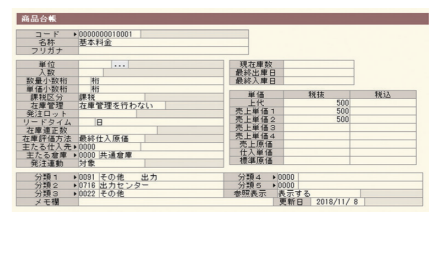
商品台帳

コード ▸0000000010001
名称 基本料金
フリガナ

単位 …
入数
数量小数桁 ▸桁
単価小数桁 ▸桁
課税区分 課税
在庫管理 在庫管理を行わない
発注ロット
リードタイム ▸日
在庫適正数
在庫評価方法 最終仕入原価
主たる仕入先 ▸0000
主たる倉庫 ▸0000 共通倉庫
発注連動 対象

現在庫数
最終出庫日
最終入庫日

| 単価 | 税抜 | 税込 |
|---|---|---|
| 上代 | 500 | |
| 売上単価1 | 500 | |
| 売上単価2 | 500 | |
| 売上単価3 | | |
| 売上単価4 | | |
| 売上原価 | | |
| 仕入単価 | | |
| 標準原価 | | |

分類1 ▸0091 その他 出力
分類2 ▸0716 出力センター
分類3 ▸0022 その他
メモ欄

分類4 ▸0000
分類5 ▸0000
参照表示 表示する
更新日 2018/11/ 8